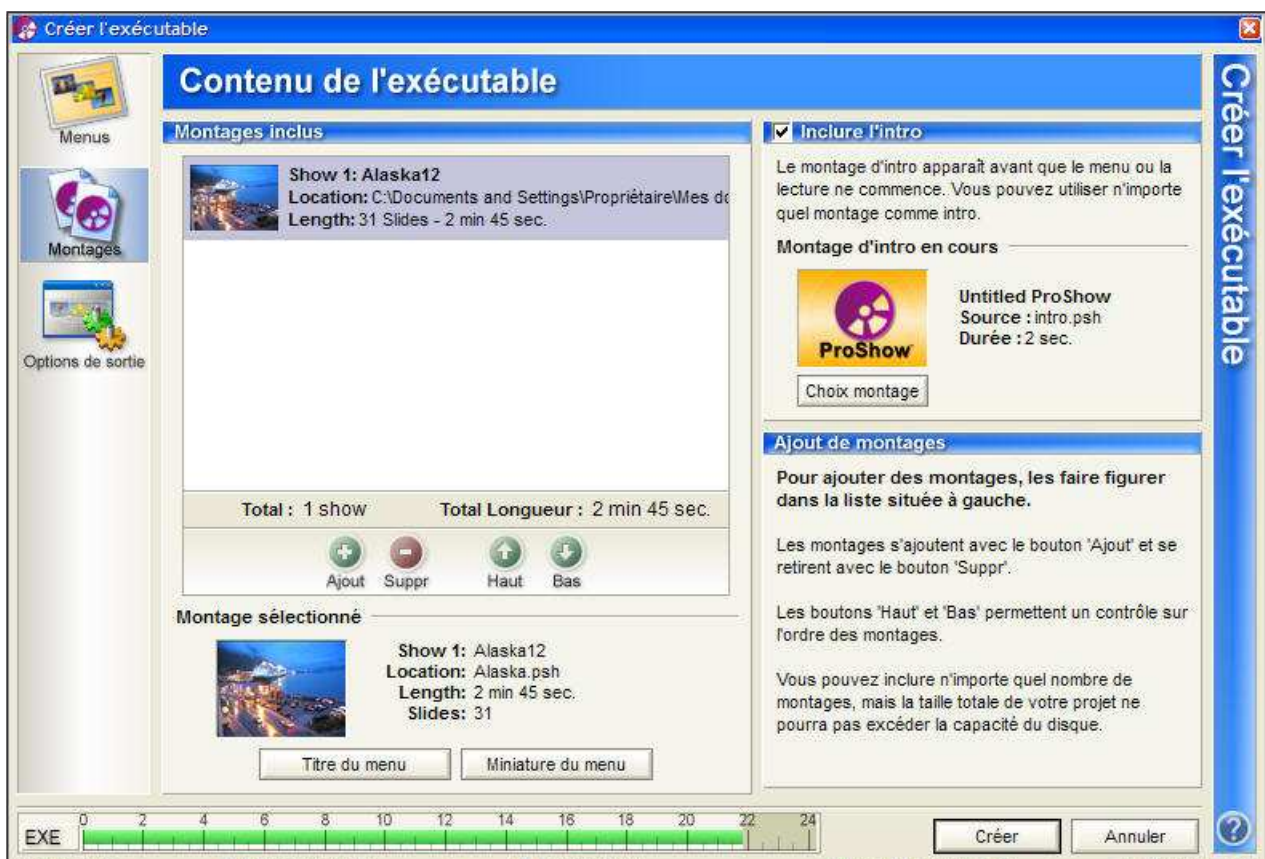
Créer l'exécutable

Menus

Montages

Options de sortie

Contenu de l'exécutable

Créer l'exécutable

Montages inclus

Show 1: Alaska12
Location: C:\Documents and Settings\Propriétaire\Mes do
Length: 31 Slides - 2 min 45 sec.

Total : 1 show
Total Longueur : 2 min 45 sec.

Ajout Suppr Haut Bas

Montage sélectionné

Show 1: Alaska12
Location: Alaska.psh
Length: 2 min 45 sec.
Slides: 31

Titre du menu
Miniature du menu

Inclure l'intro

Le montage d'intro apparaît avant que le menu ou la lecture ne commence. Vous pouvez utiliser n'importe quel montage comme intro.

Montage d'intro en cours

ProShow

Untitled ProShow
Source : intro.psh
Durée : 2 sec.

Choix montage

Ajout de montages

Pour ajouter des montages, les faire figurer dans la liste située à gauche.

Les montages s'ajoutent avec le bouton 'Ajout' et se retirent avec le bouton 'Suppr'.

Les boutons 'Haut' et 'Bas' permettent un contrôle sur l'ordre des montages.

Vous pouvez inclure n'importe quel nombre de montages, mais la taille totale de votre projet ne pourra pas excéder la capacité du disque.

EXE 0 2 4 6 8 10 12 14 16 18 20 22 24

Créer
Annuler